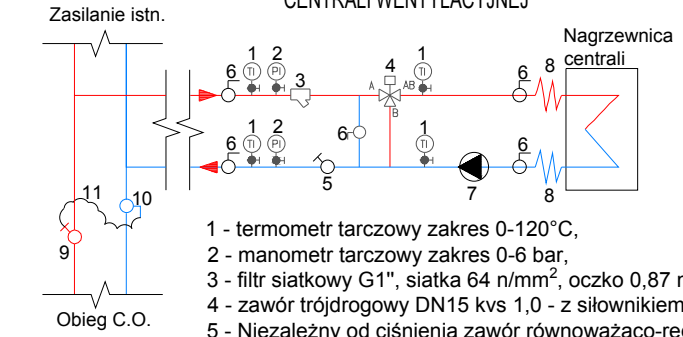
CENTRALI WENTYLACYJNEJ

Zasilanie istn.

Nagrzewnica centrali

1 2 3 4 1 6 8
TI PI TI
A AB B
6 6 1 2 6 6 1
TI PI TI
5 7 8
11 10 9

1 - termometr tarczowy zakres 0-120°C,
2 - manometr tarczowy zakres 0-6 bar,
3 - filtr siatkowy G1", siatka 64 n/mm$^2$, oczko 0,87 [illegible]
4 - zawór trójdrogowy DN15 kvs 1,0 - z siłownikiem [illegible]
5 - Niezależny od ciśnienia zawór równoważąco-re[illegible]

Obieg C.O.